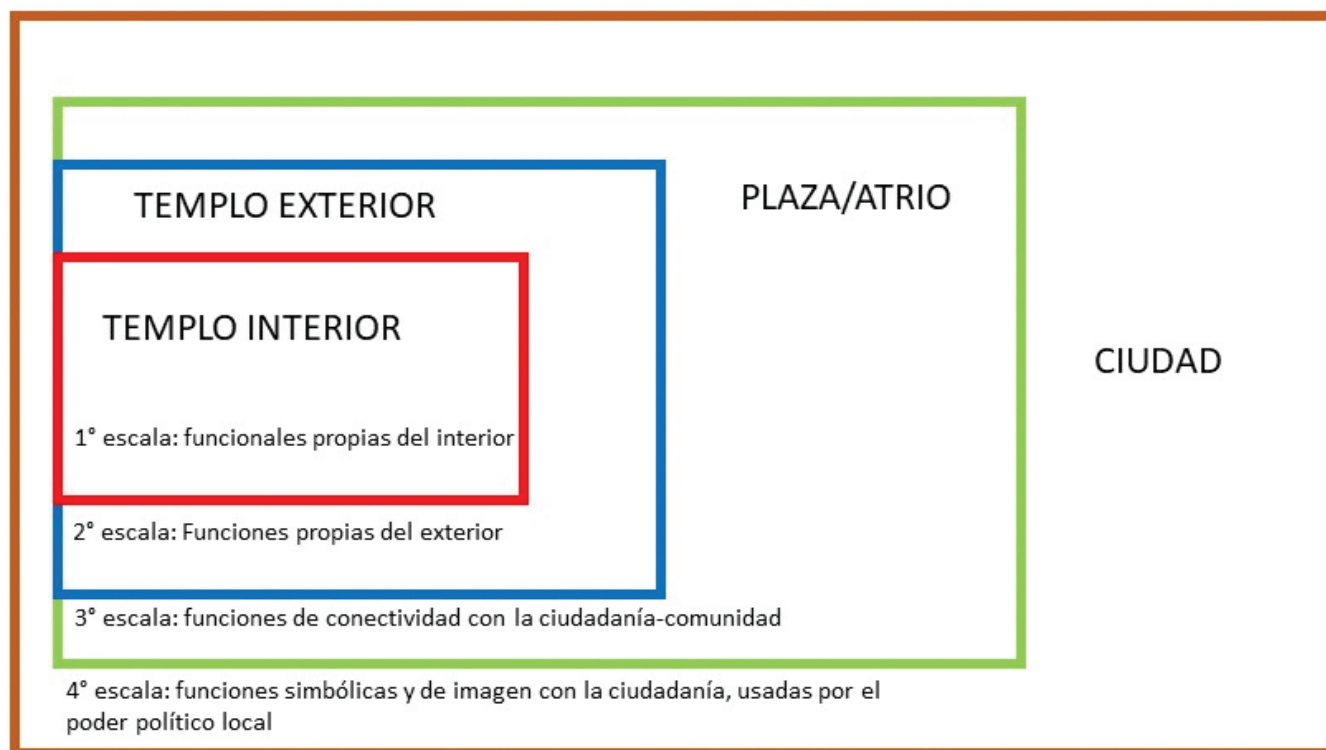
TEMPLO EXTERIOR

PLAZA/ATRIO

TEMPLO INTERIOR

CIUDAD

1° escala: funcionales propias del interior

2° escala: Funciones propias del exterior

3° escala: funciones de conectividad con la ciudadanía-comunidad

4° escala: funciones simbólicas y de imagen con la ciudadanía, usadas por el poder político local